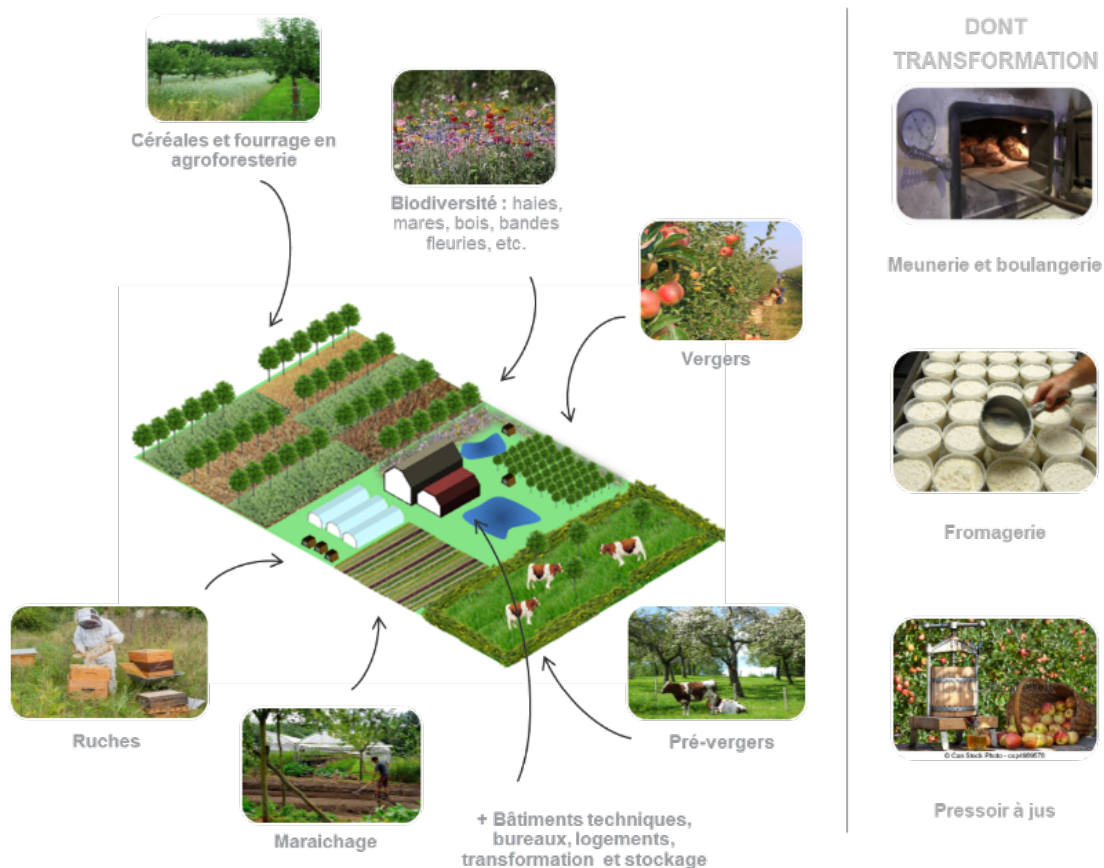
Céréales et fourrage en agroforesterie

Biodiversité : haies, mares, bois, bandes fleuries, etc.

Vergers

Ruches

Maraichage

+ Bâtiments techniques, bureaux, logements, transformation et stockage

Pré-vergers

DONT TRANSFORMATION

Meunerie et boulangerie

Fromagerie

© Can Stock Photo - csp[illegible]

Pressoir à jus